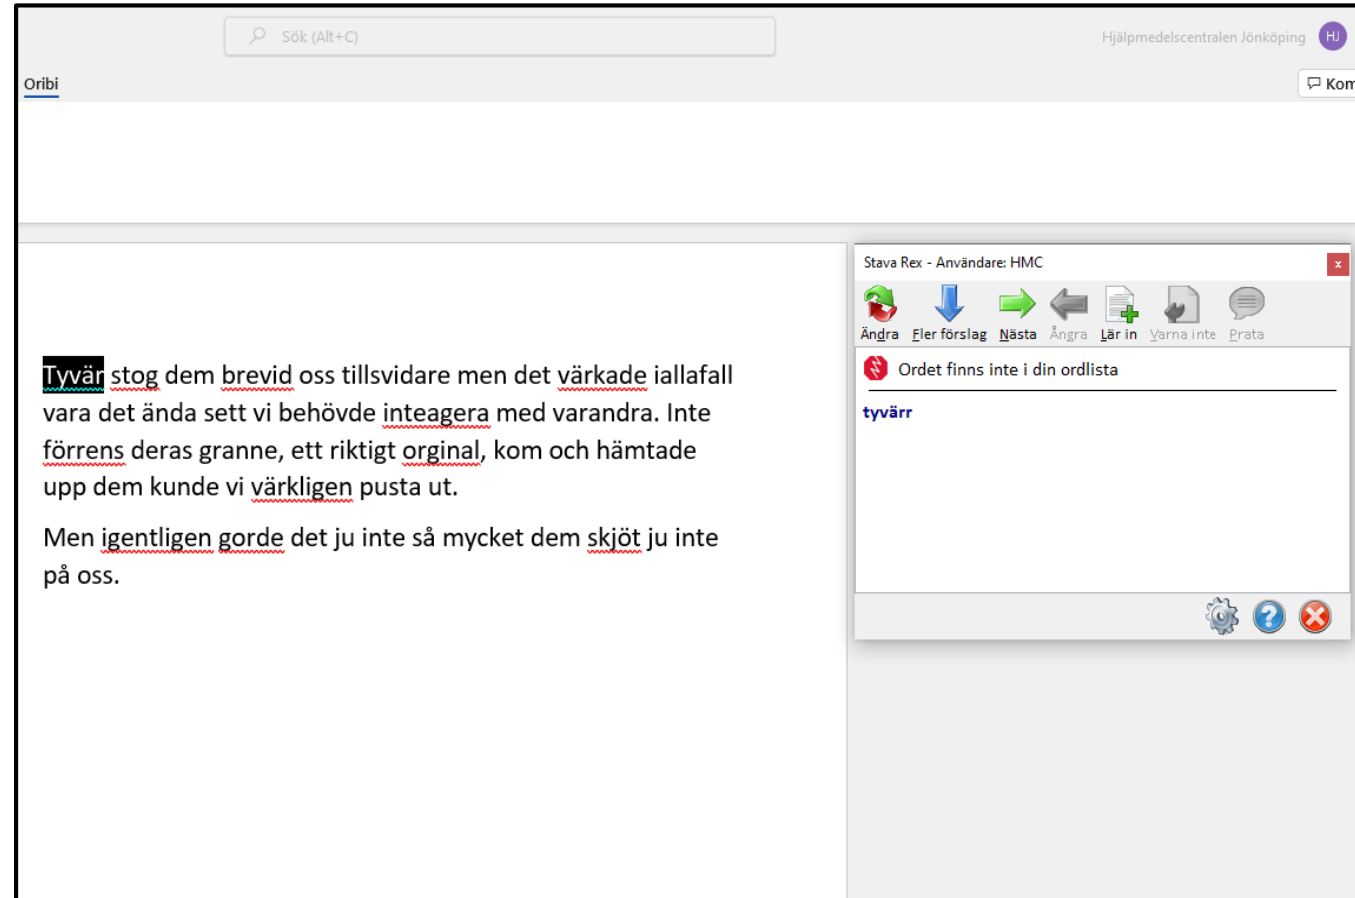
Sök (Alt+C)

Hjälpmedelscentralen Jönköping HJ

Oribi

Kom

Tyvär stog dem brevid oss tillsvidare men det värkade iallafall vara det ända sett vi behövde inteagera med varandra. Inte förrens deras granne, ett riktigt orginal, kom och hämtade upp dem kunde vi värkligen pusta ut.

Men igentligen gorde det ju inte så mycket dem skjöt ju inte på oss.

Stava Rex - Användare: HMC

x

Ändra Fler förslag Nästa Ångra Lär in Varna inte Prata

Ordet finns inte i din ordlista

tyvärr